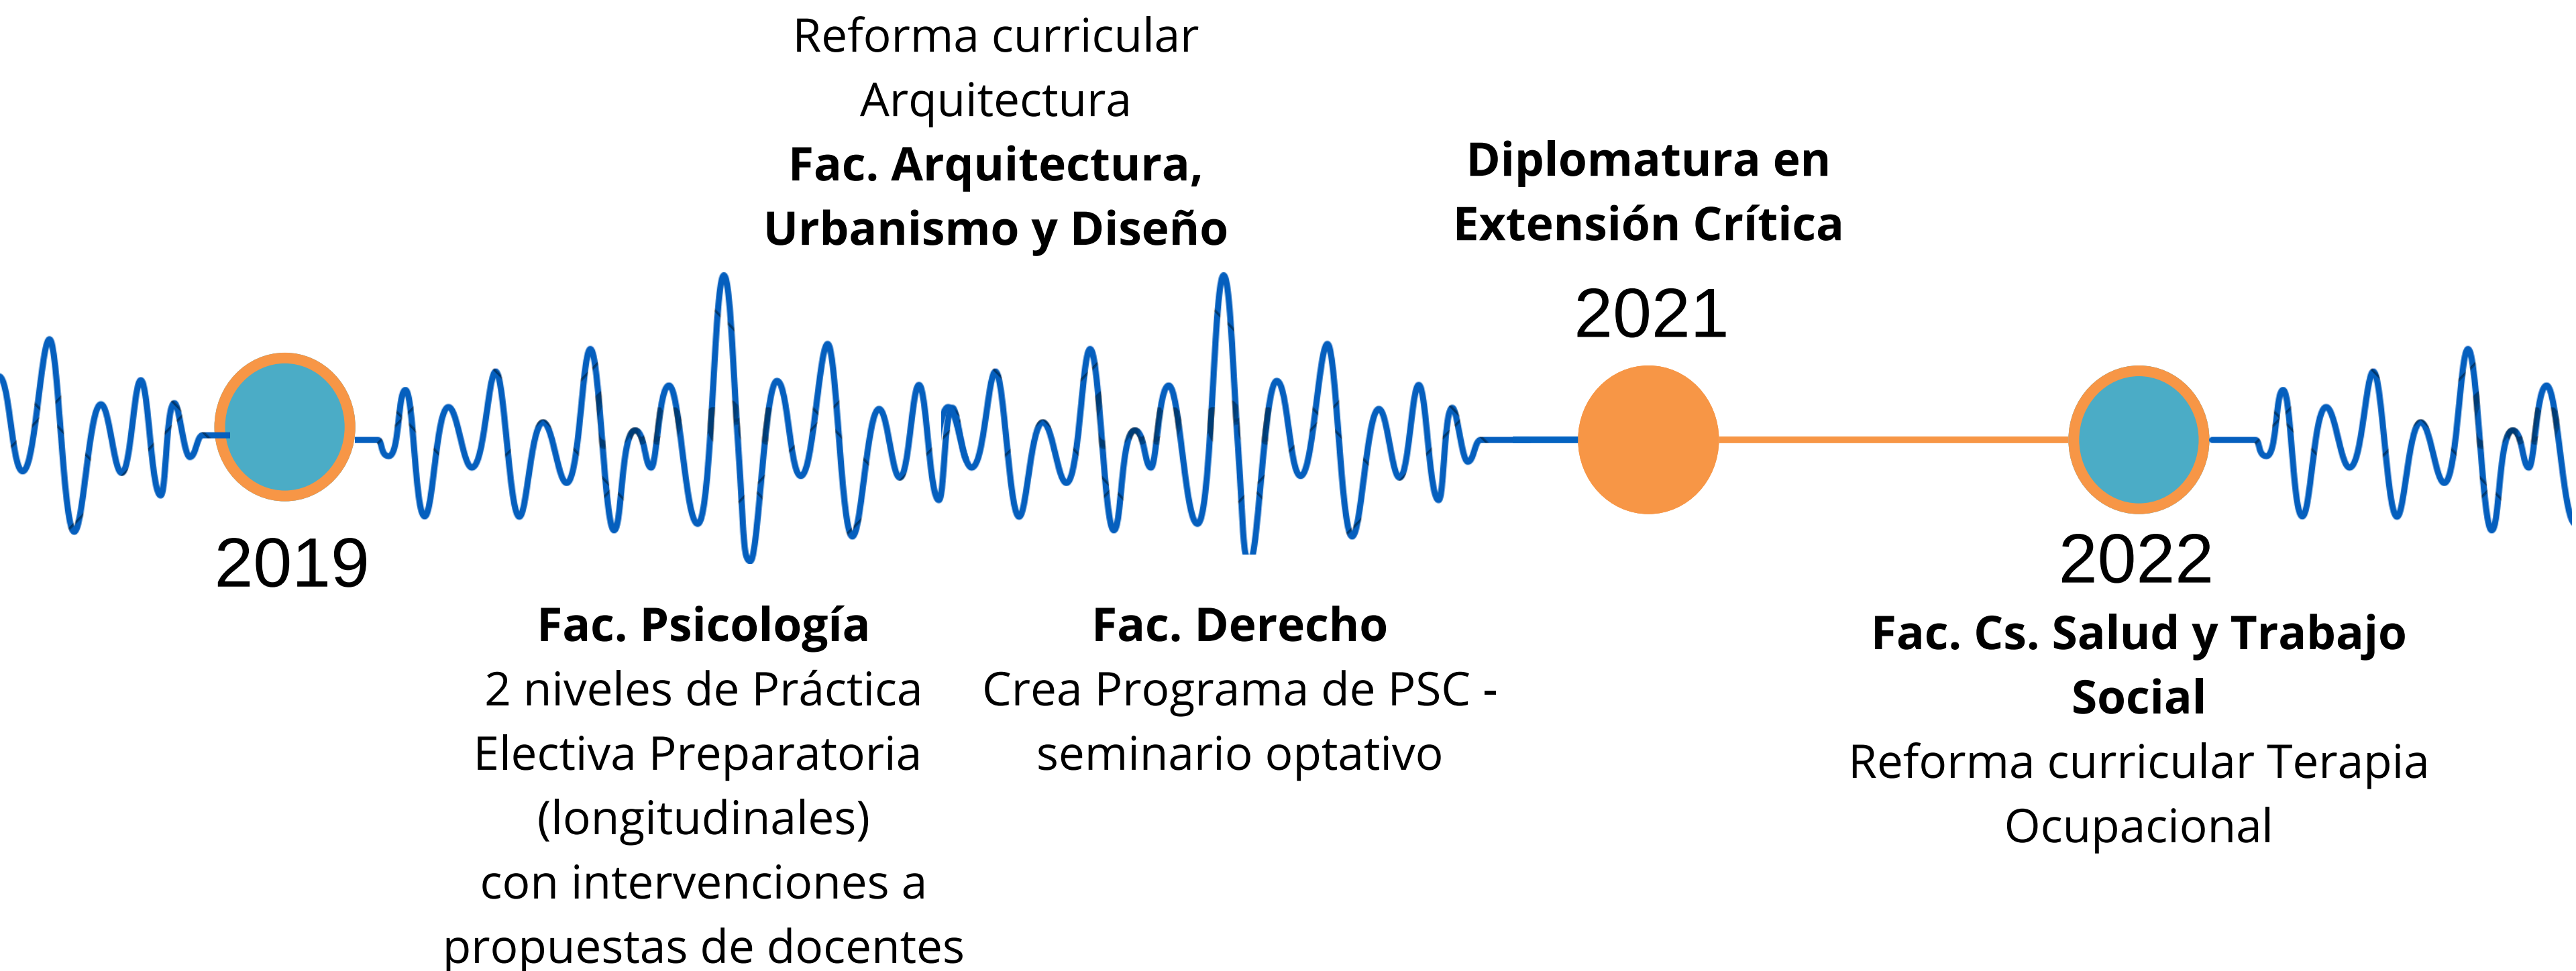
Reforma curricular Arquitectura
**Fac. Arquitectura, Urbanismo y Diseño**

**Diplomatura en Extensión Crítica**

2021

2019

**Fac. Psicología**
2 niveles de Práctica Electiva Preparatoria (longitudinales)
con intervenciones a propuestas de docentes

**Fac. Derecho**
Crea Programa de PSC - seminario optativo

2022

**Fac. Cs. Salud y Trabajo Social**
Reforma curricular Terapia Ocupacional